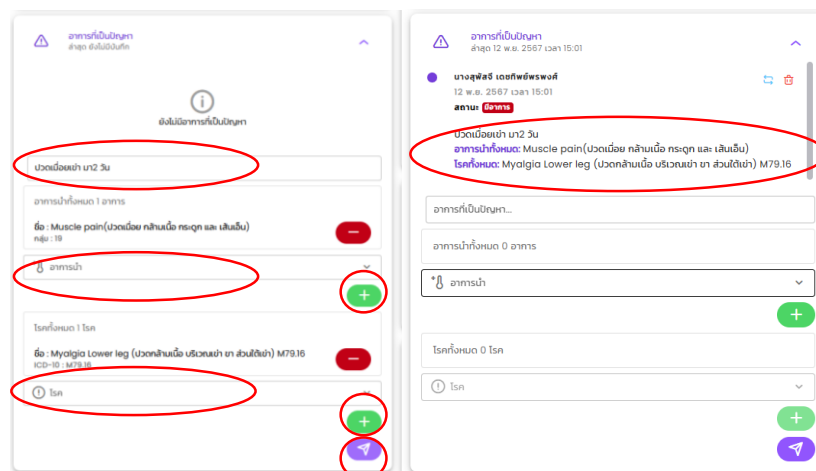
อาการที่เป็นปัญหา
ล่าสุด ยังไม่มีบันทึก

ยังไม่มีอาการที่เป็นปัญหา

ปวดเมื่อยเข่า มา2 วัน

อาการนำทั้งหมด 1 อาการ

ชื่อ : Muscle pain(ปวดเมื่อย กล้ามเนื้อ กระดูก และ เส้นเอ็น)
กลุ่ม : 19

อาการนำ

โรคทั้งหมด 1 โรค

ชื่อ : Myalgia Lower leg (ปวดกล้ามเนื้อ บริเวณเข่า ขา ส่วนใต้เข่า) M79.16
ICD-10 : M79.16

โรค

อาการที่เป็นปัญหา
ล่าสุด 12 พ.ย. 2567 เวลา 15:01

นางสุพัสจี เดชทิพย์พรพงศ์
12 พ.ย. 2567 เวลา 15:01
สถานะ: มีอาการ

ปวดเมื่อยเข่า มา2 วัน
อาการนำทั้งหมด: Muscle pain(ปวดเมื่อย กล้ามเนื้อ กระดูก และ เส้นเอ็น)
โรคทั้งหมด: Myalgia Lower leg (ปวดกล้ามเนื้อ บริเวณเข่า ขา ส่วนใต้เข่า) M79.16

อาการที่เป็นปัญหา...

อาการนำทั้งหมด 0 อาการ

อาการนำ

โรคทั้งหมด 0 โรค

โรค